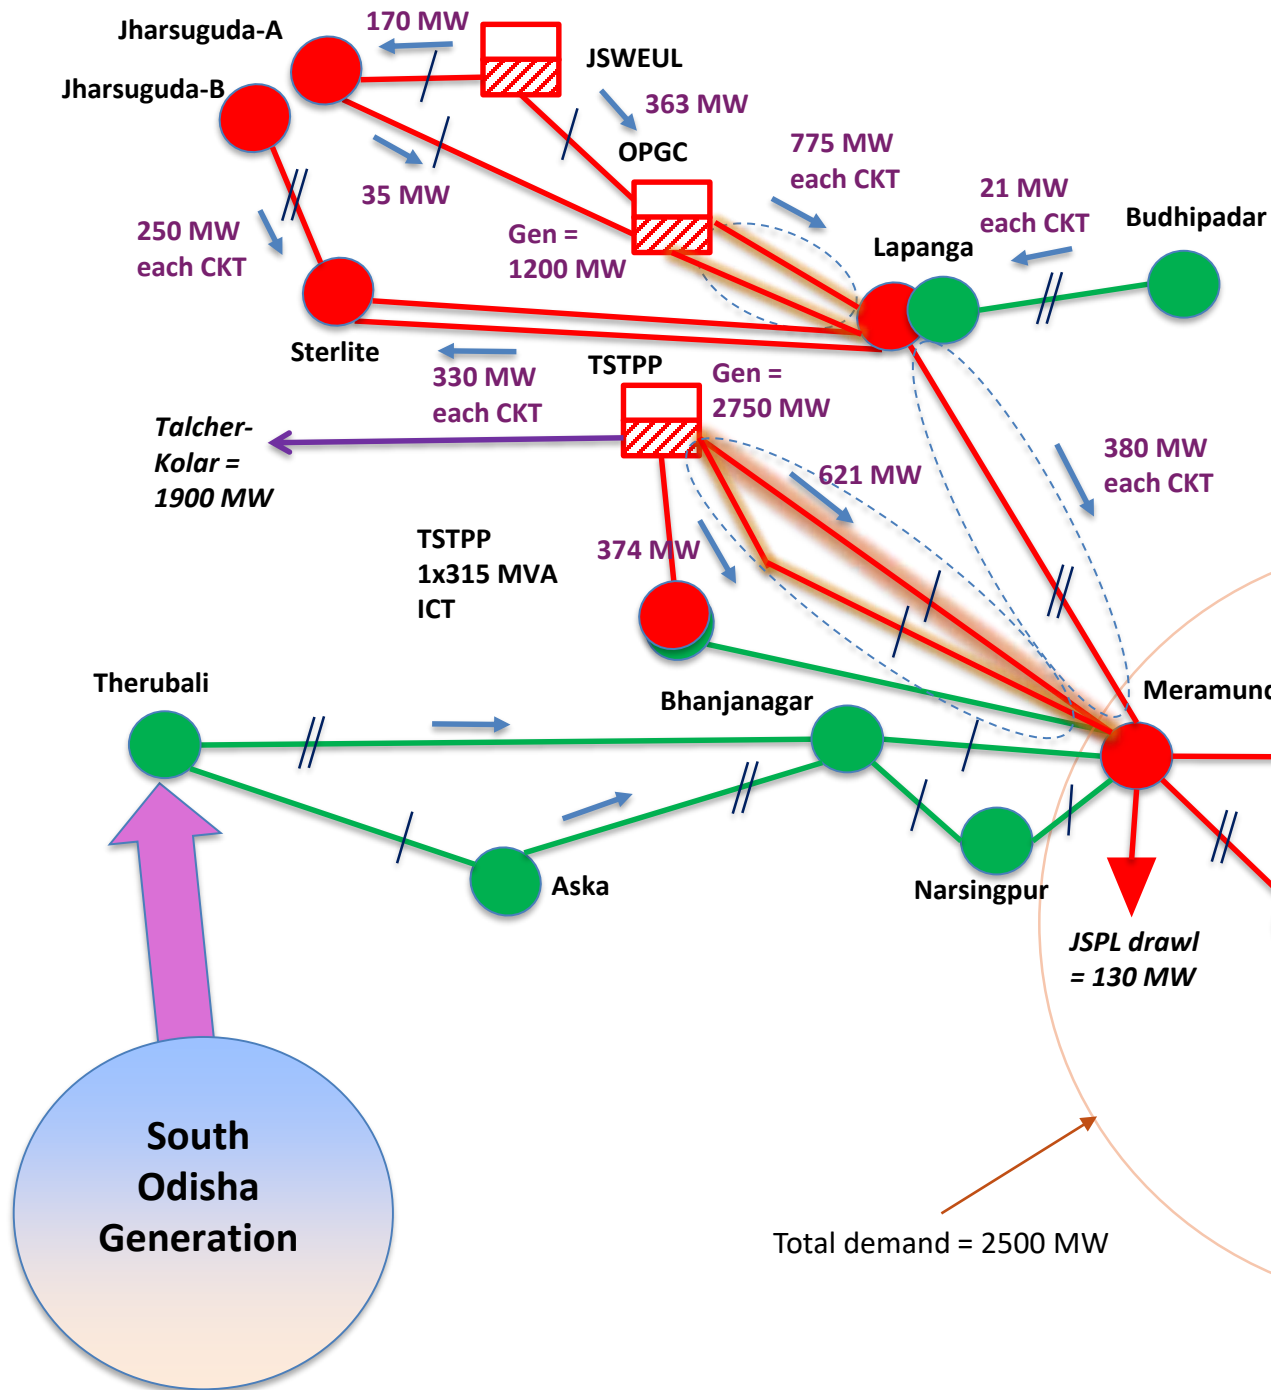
Jharsuguda-A
170 MW
JSWEUL
Jharsuguda-B
363 MW
OPGC
35 MW
775 MW
each CKT
21 MW
each CKT
Budhipadar
250 MW
each CKT
Gen =
1200 MW
Lapanga
Sterlite
330 MW
each CKT
TSTPP
Gen =
2750 MW
Talcher-
Kolar =
1900 MW
621 MW
380 MW
each CKT
TSTPP
1x315 MVA
ICT
374 MW
Therubali
Bhanjanagar
Meramund
Aska
Narsingpur
JSPL drawl
= 130 MW
South
Odisha
Generation
Total demand = 2500 MW